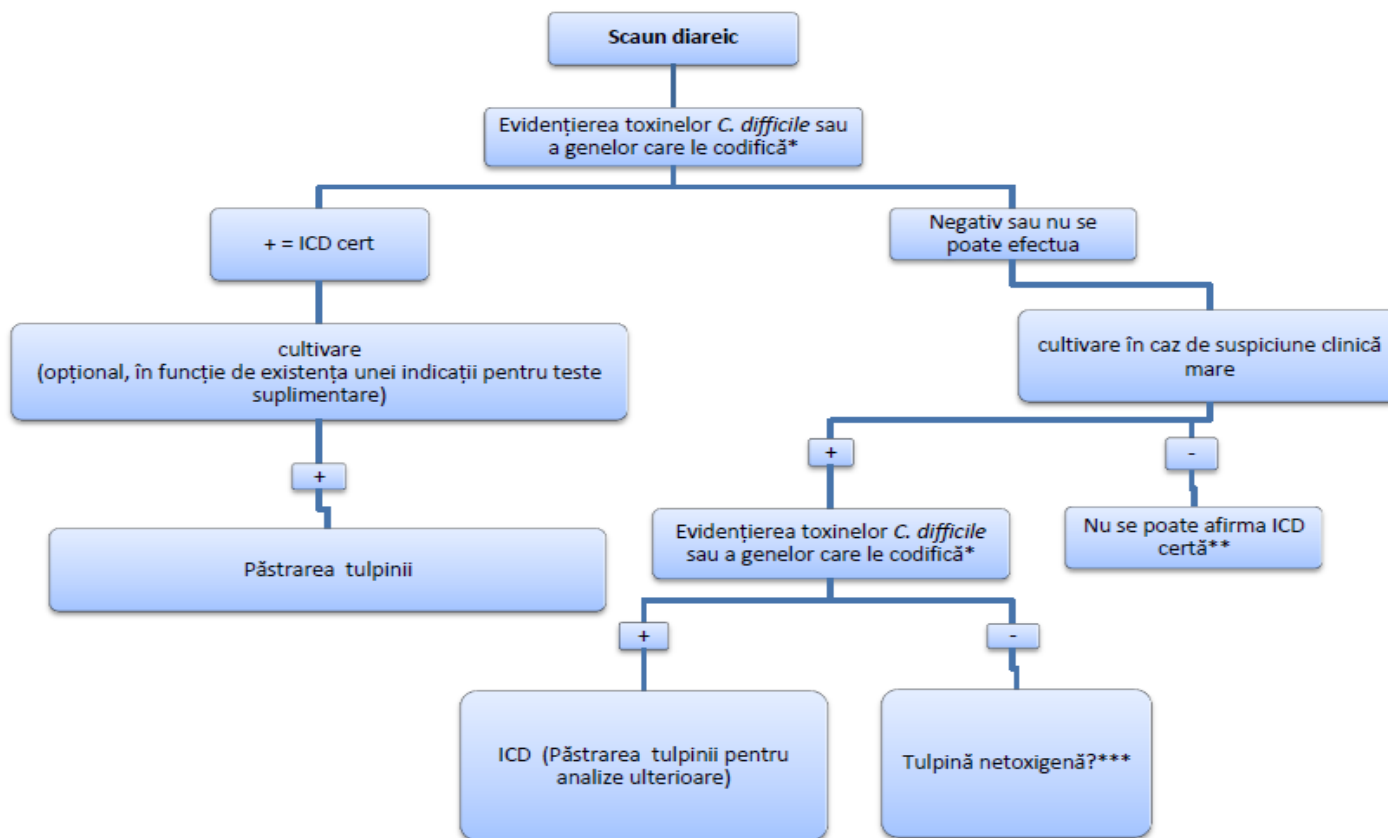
Scaun diareic

Evidențierea toxinelor C. difficile sau a genelor care le codifică*

+ = ICD cert

Negativ sau nu se poate efectua

cultivare (opțional, în funcție de existența unei indicații pentru teste suplimentare)

cultivare în caz de suspiciune clinică mare

+

Păstrarea tulpinii

+

-

Evidențierea toxinelor C. difficile sau a genelor care le codifică*

Nu se poate afirma ICD certă**

+

-

ICD (Păstrarea tulpinii pentru analize ulterioare)

Tulpină netoxigenă?***